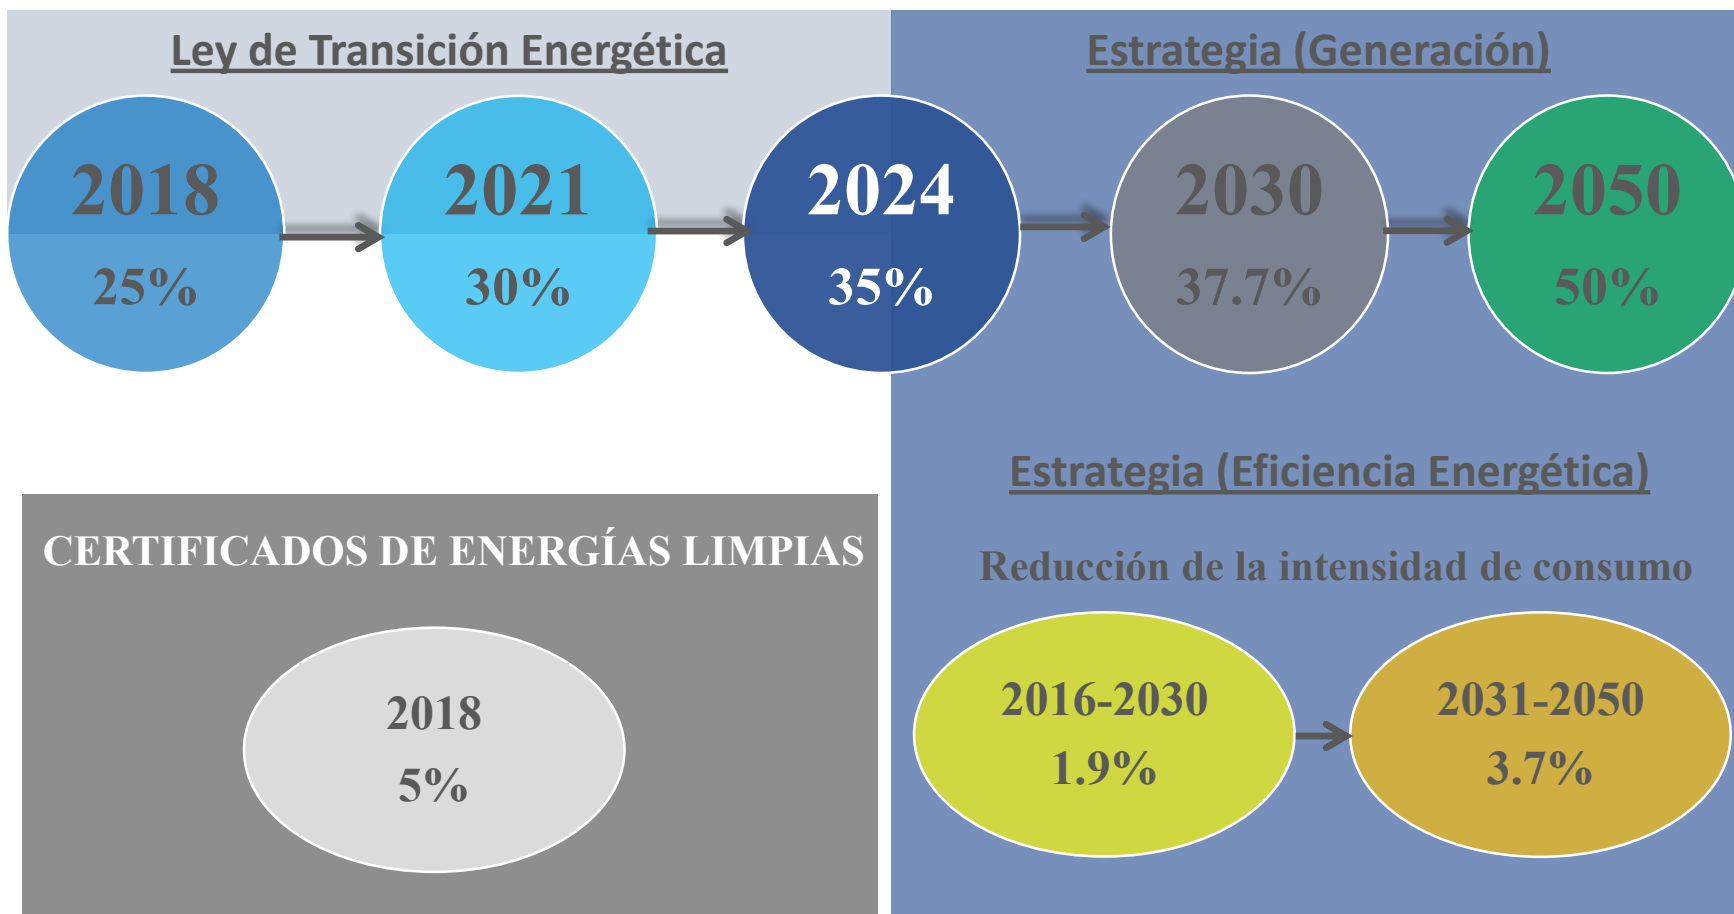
Ley de Transición Energética

Estrategia (Generación)

2018
25%

2021
30%

2024
35%

2030
37.7%

2050
50%

Estrategia (Eficiencia Energética)

CERTIFICADOS DE ENERGÍAS LIMPIAS

Reducción de la intensidad de consumo

2018
5%

2016-2030
1.9%

2031-2050
3.7%